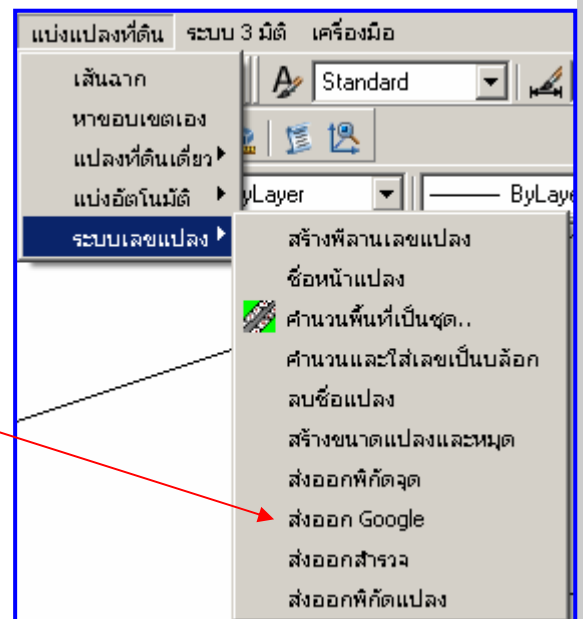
แบ่งแปลงที่ดิน ระบบ 3 มิติ เครื่องมือ

Standard

เส้นฉาก
หาขอบเขตเอง
แปลงที่ดินเดี่ยว
แบ่งอัตโนมัติ
ระบบเลขแปลง

ByLayer
ByLayer

สร้างพีลานเลขแปลง
ชื่อหน้าแปลง
คำนวนพื้นที่เป็นชุด..
คำนวนและใส่เลขเป็นบล้อก
ลบชื่อแปลง
สร้างขนาดแปลงและหมุด
ส่งออกพิกัดจุด
ส่งออก Google
ส่งออกสำรวจ
ส่งออกพิกัดแปลง